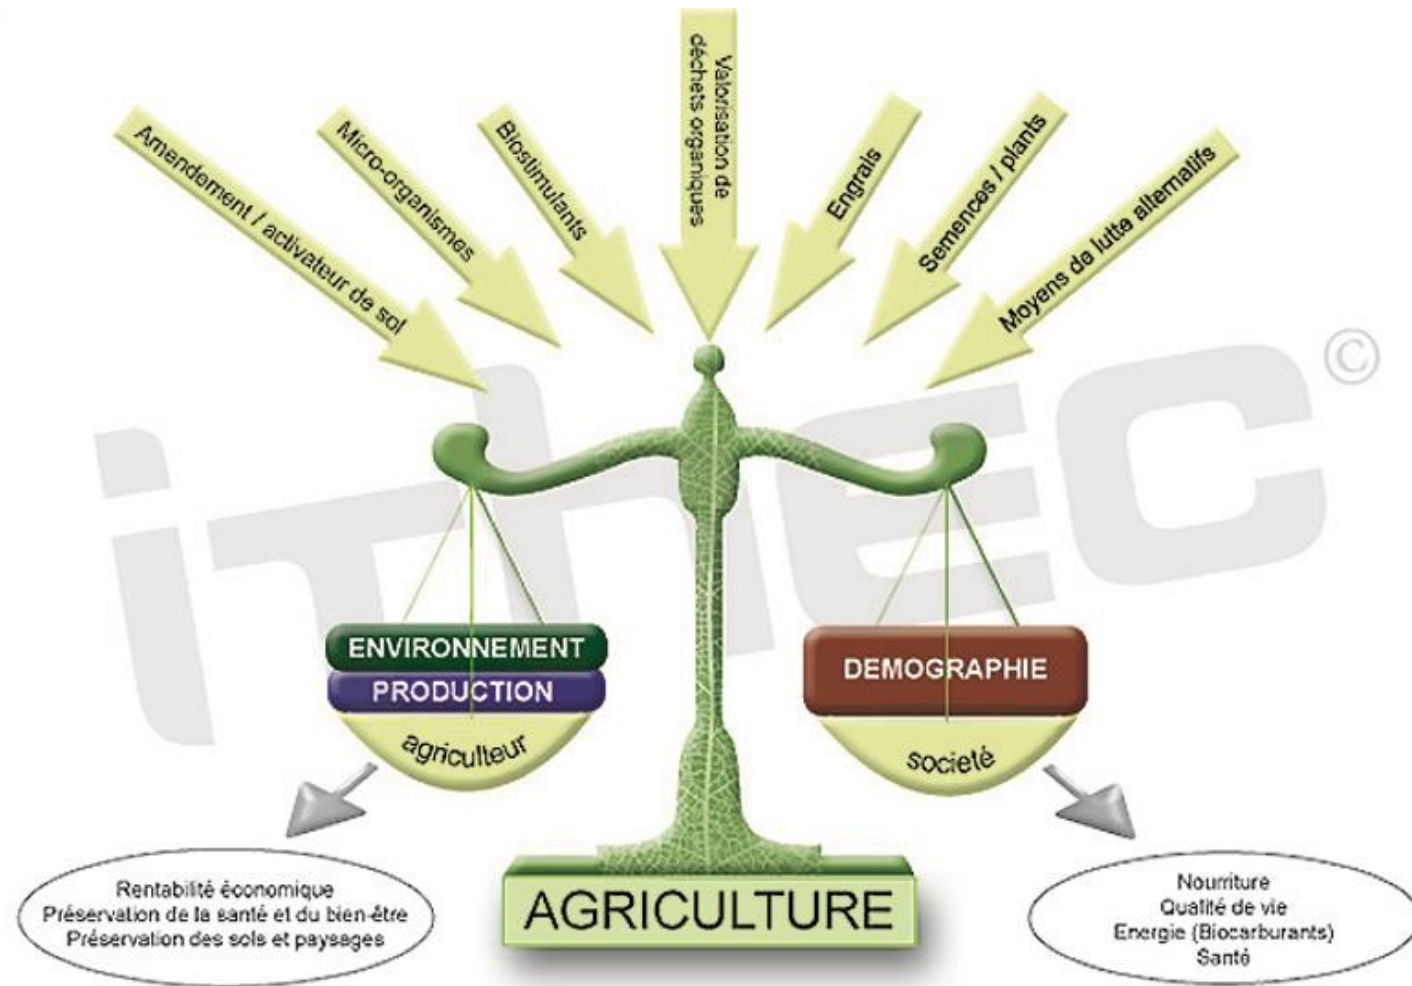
Amendement / activateur de sol

Micro-organismes

Biostimulants

Valorisation de déchets organiques

Engrais

Semences / plants

Moyens de lutte alternatifs

ITHEC ©

ENVIRONNEMENT
PRODUCTION
agriculteur

DEMOGRAPHIE
societé

Rentabilité économique
Préservation de la santé et du bien-être
Préservation des sols et paysages

AGRICULTURE

Nourriture
Qualité de vie
Energie (Biocarburants)
Santé